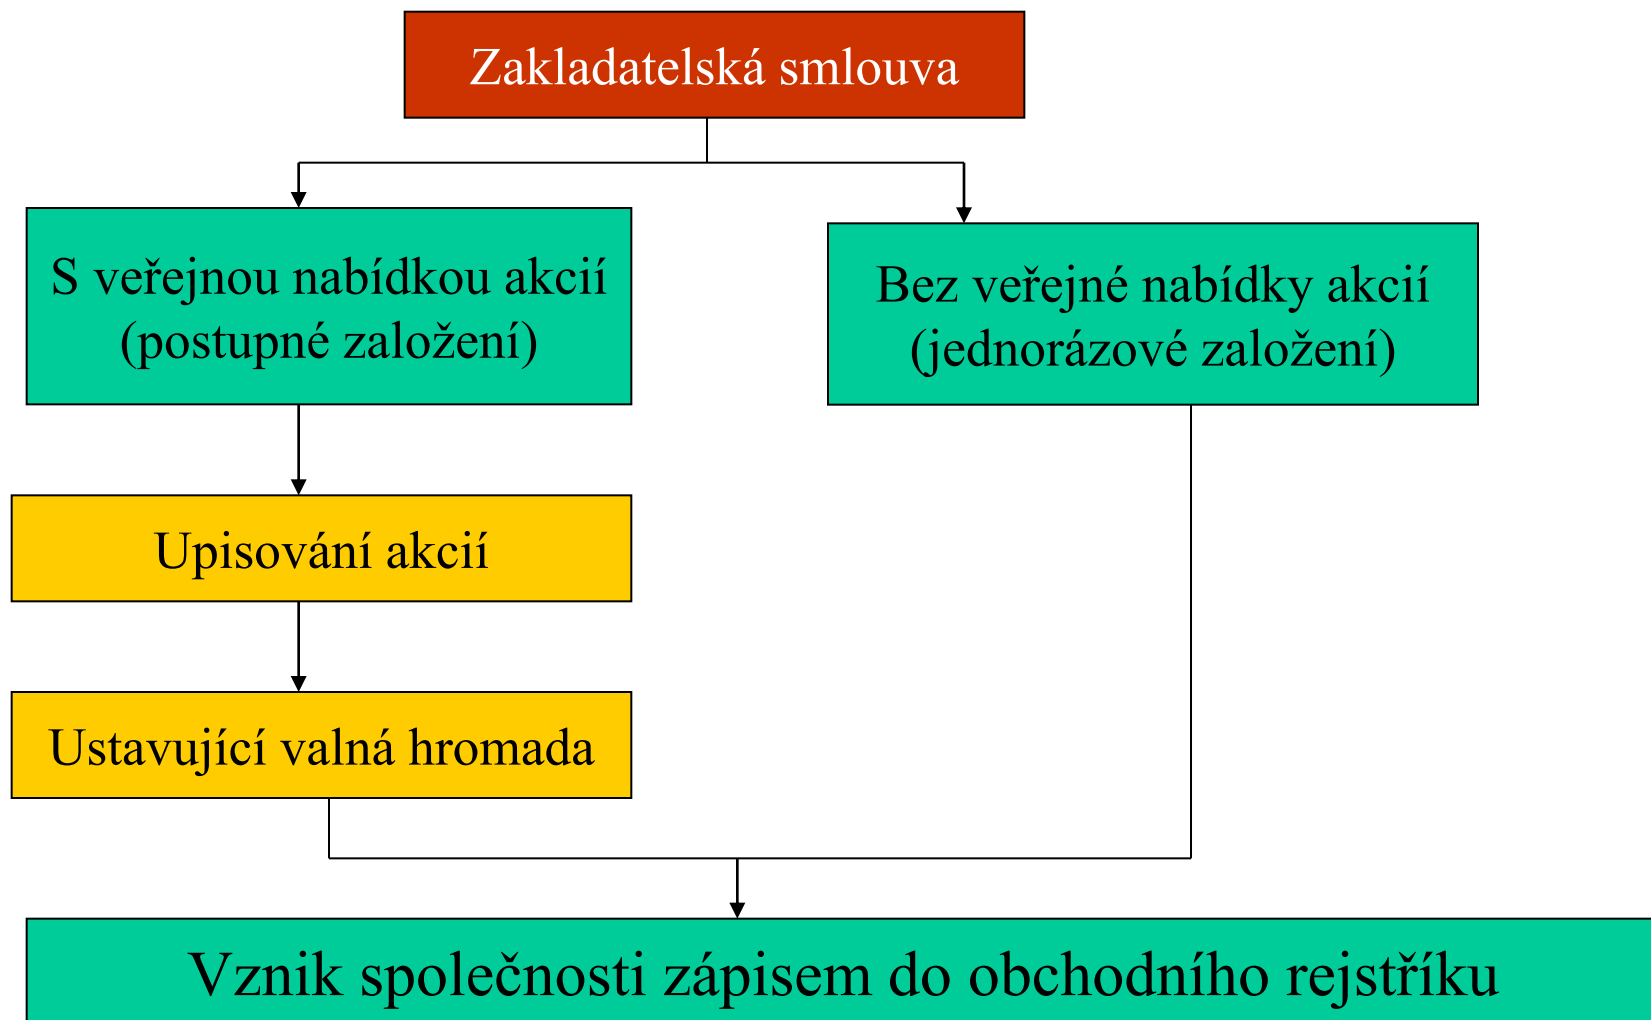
Zakladatelská smlouva

S veřejnou nabídkou akcií (postupné založení)

Bez veřejné nabídky akcií (jednorázové založení)

Upisování akcií

Ustavující valná hromada

Vznik společnosti zápisem do obchodního rejstříku